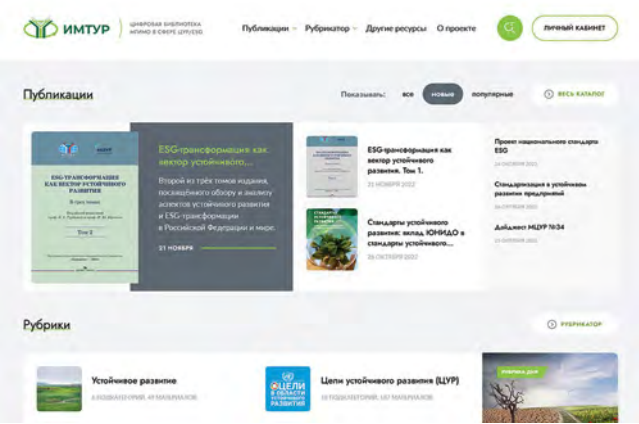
ИМТУР | ЦИФРОВАЯ БИБЛИОТЕКА МГИМО В СФЕРЕ ЦУР/ESG

Публикации Рубрикатор Другие ресурсы О проекте

ЛИЧНЫЙ КАБИНЕТ

Публикации

Показывать: все новые популярные

ВЕСЬ КАТАЛОГ

ESG-ТРАНСФОРМАЦИЯ КАК ВЕКТОР УСТОЙЧИВОГО РАЗВИТИЯ

В трех томах

Том 1

ESG-трансформация как вектор устойчивого...

Второй из трёх томов издания, посвящённого обзору и анализу аспектов устойчивого развития и ESG-трансформации в Российской Федерации и мире.

21 НОЯБРЯ

ESG-трансформация как вектор устойчивого развития. Том 1.

21 НОЯБРЯ 2022

Стандарты устойчивого развития: вклад ЮНИДО в стандарты устойчивого

26 ОКТЯБРЯ 2022

Проект национального стандарта ESG

24 ОКТЯБРЯ 2022

Стандартизация в устойчивом развитии предприятий

24 ОКТЯБРЯ 2022

Дайджест МЦУР №34

21 ОКТЯБРЯ 2022

Рубрики

РУБРИКАТОР

Устойчивое развитие

4 ПОДКАТЕГОРИИ, 49 МАТЕРИАЛОВ

ЦЕЛИ В ОБЛАСТИ УСТОЙЧИВОГО РАЗВИТИЯ

Цели устойчивого развития (ЦУР)

18 ПОДКАТЕГОРИЙ, 147 МАТЕРИАЛОВ

РУБРИКА ДНЯ